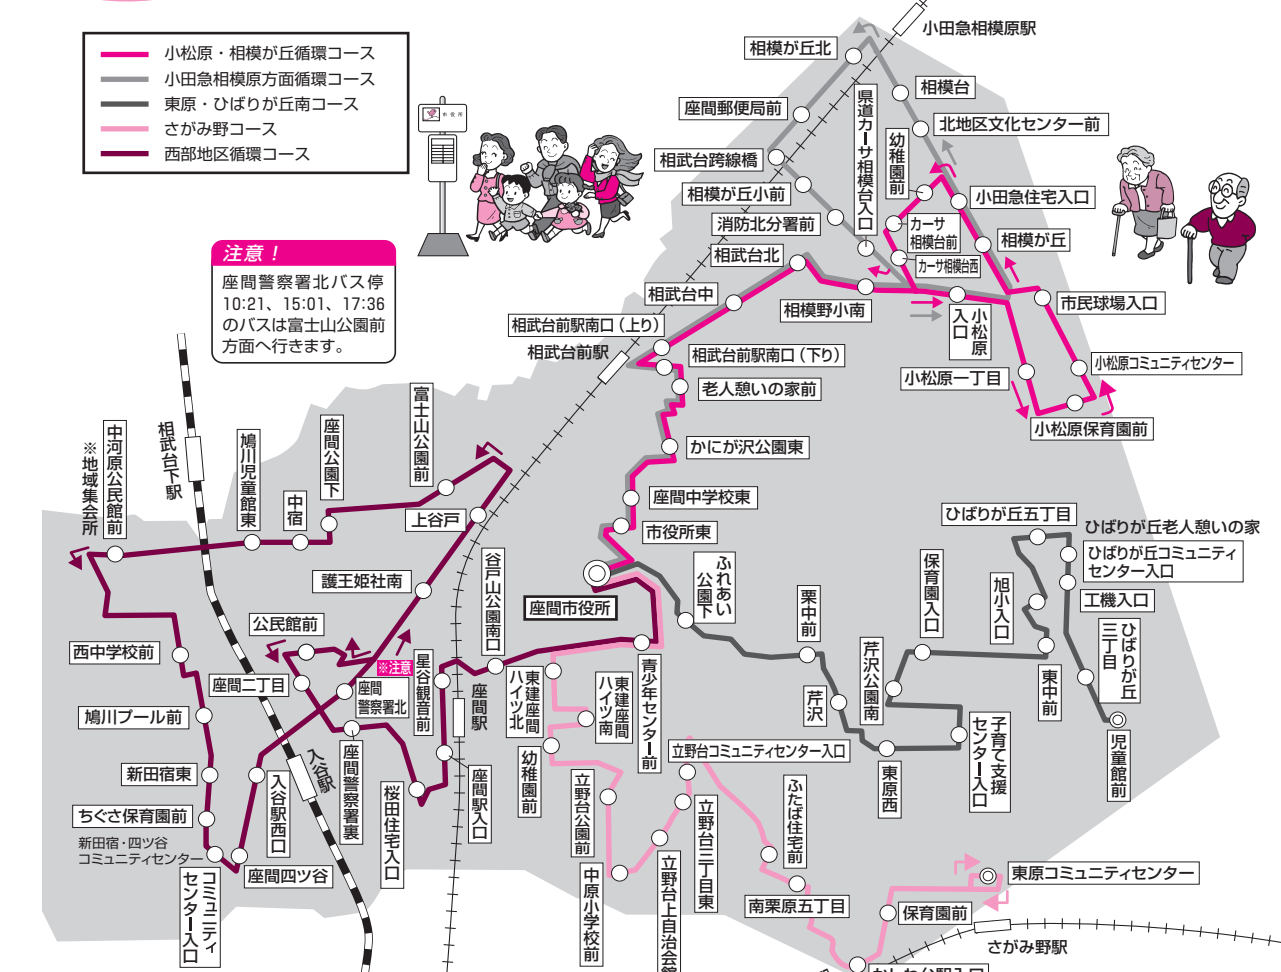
小松原・相模が丘循環コース
小田急相模原方面循環コース
東原・ひばりが丘南コース
さがみ野コース
西部地区循環コース

注意！
座間警察署北バス停
10:21、15:01、17:36
のバスは富士山公園前
方面へ行きます。

小田急相模原駅
相模が丘北
相模台
座間郵便局前
北地区文化センター前
県道カーサ相模台入口
幼稚園前
相武台跨線橋
相模が丘小前
小田急住宅入口
消防北分署前
カーサ相模台前
相模が丘
相武台北
カーサ相模台西
相武台中
相模野小南
市民球場入口
小松原入口
相武台前駅南口（上り）
相武台前駅
相武台前駅南口（下り）
小松原コミュニティセンター
小松原一丁目
老人憩いの家前
小松原保育園前
かにが沢公園東
座間中学校東
市役所東
ひばりが丘五丁目
ひばりが丘老人憩いの家
ひばりが丘コミュニティセンター入口
ふれあい公園下
工機入口
座間市役所
栗中前
保育園入口
旭小入口
ひばりが丘三丁目
青少年センター前
芹沢公園南
東中前
芹沢
子育て支援センター入口
児童館前
東原西
立野台コミュニティセンター入口
ふたば住宅前
立野台三丁目東
東原コミュニティセンター
南栗原五丁目
保育園前
さがみ野駅
中原小学校前
立野台上自治会館
立野台公園前
幼稚園前
東建座間ハイツ南
東建座間ハイツ北
座間駅
座間駅入口
谷戸山公園南口
富士山公園前
上谷戸
座間公園下
中宿
鳩川児童館東
相武台下駅
中河原公民館前
※地域集会所
護王姫社南
公民館前
西中学校前
座間二丁目
※注意
座間警察署北
星谷観音前
座間警察署裏
桜田住宅入口
鳩川プール前
入谷駅
新田宿東
入谷駅西口
ちぐさ保育園前
新田宿・四ツ谷コミュニティセンター
座間四ツ谷
コミュニティセンター入口
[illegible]